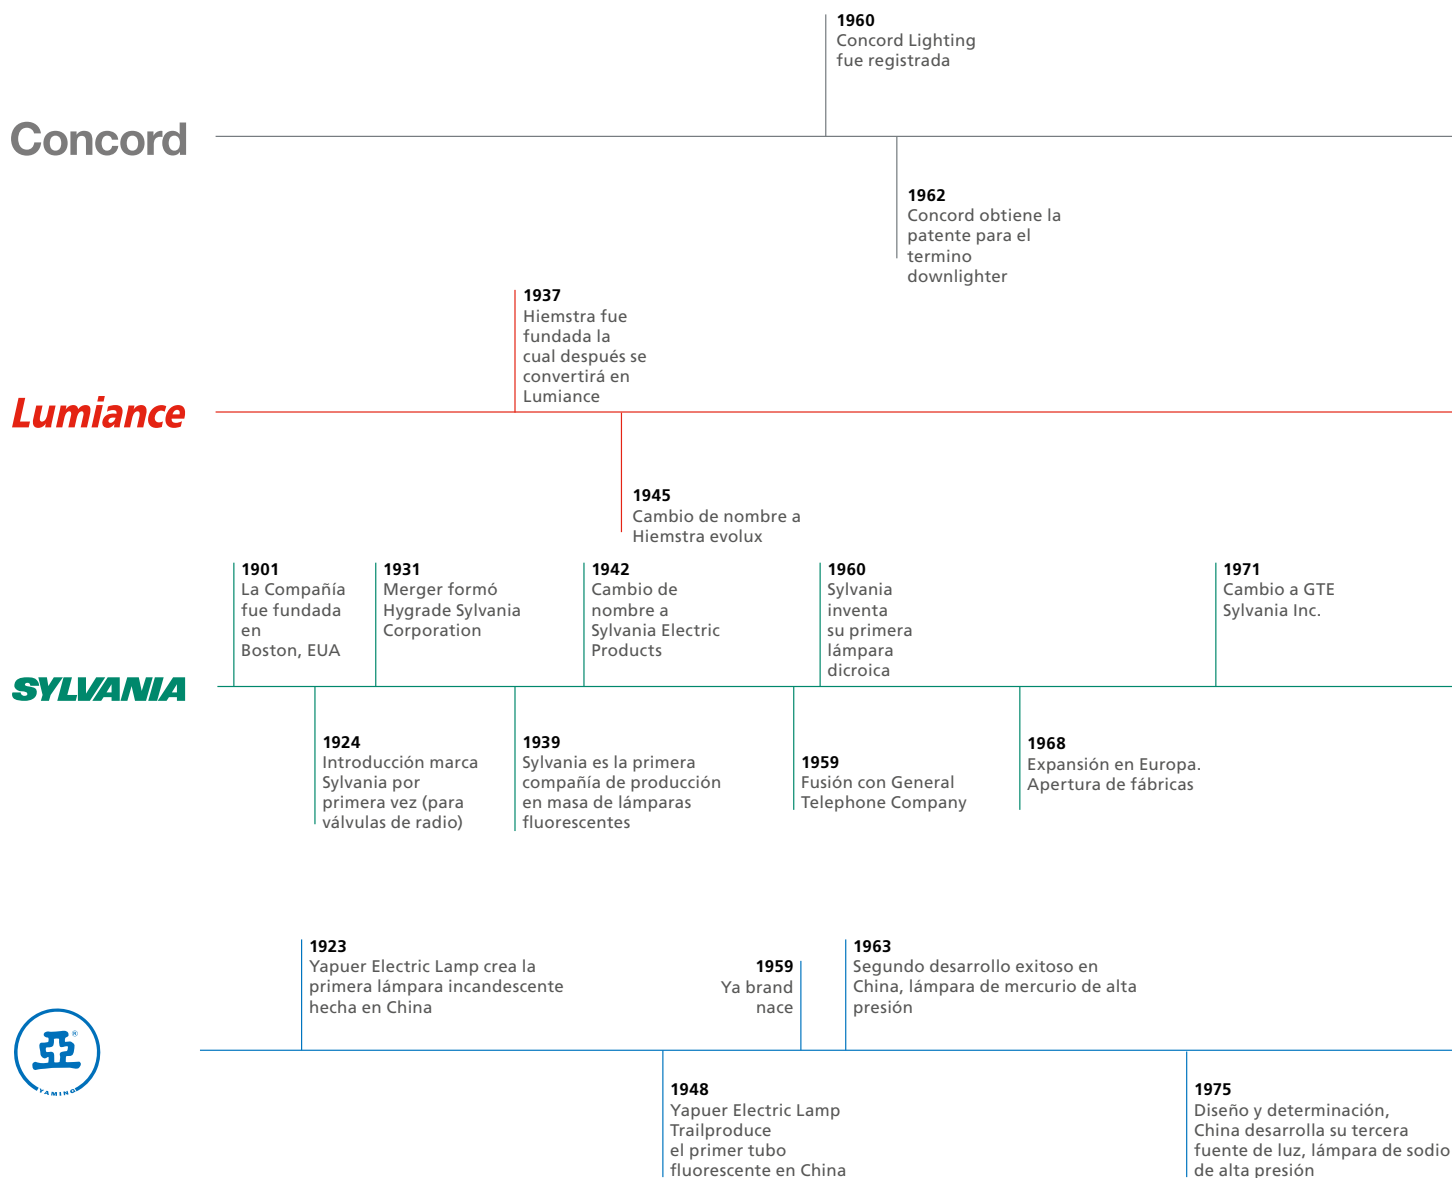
Concord

1960
Concord Lighting fue registrada

1962
Concord obtiene la patente para el termino downlighter

Lumiance

1937
Hiemstra fue fundada la cual después se convertirá en Lumiance

1945
Cambio de nombre a Hiemstra evolux

SYLVANIA

1901
La Compañía fue fundada en Boston, EUA

1931
Merger formó Hygrade Sylvania Corporation

1942
Cambio de nombre a Sylvania Electric Products

1960
Sylvania inventa su primera lámpara dicroica

1971
Cambio a GTE Sylvania Inc.

1924
Introducción marca Sylvania por primera vez (para válvulas de radio)

1939
Sylvania es la primera compañía de producción en masa de lámparas fluorescentes

1959
Fusión con General Telephone Company

1968
Expansión en Europa. Apertura de fábricas

YAMING

1923
Yapuer Electric Lamp crea la primera lámpara incandescente hecha en China

1959
Ya brand nace

1963
Segundo desarrollo exitoso en China, lámpara de mercurio de alta presión

1948
Yapuer Electric Lamp Trailproduce el primer tubo fluorescente en China

1975
Diseño y determinación, China desarrolla su tercera fuente de luz, lámpara de sodio de alta presión